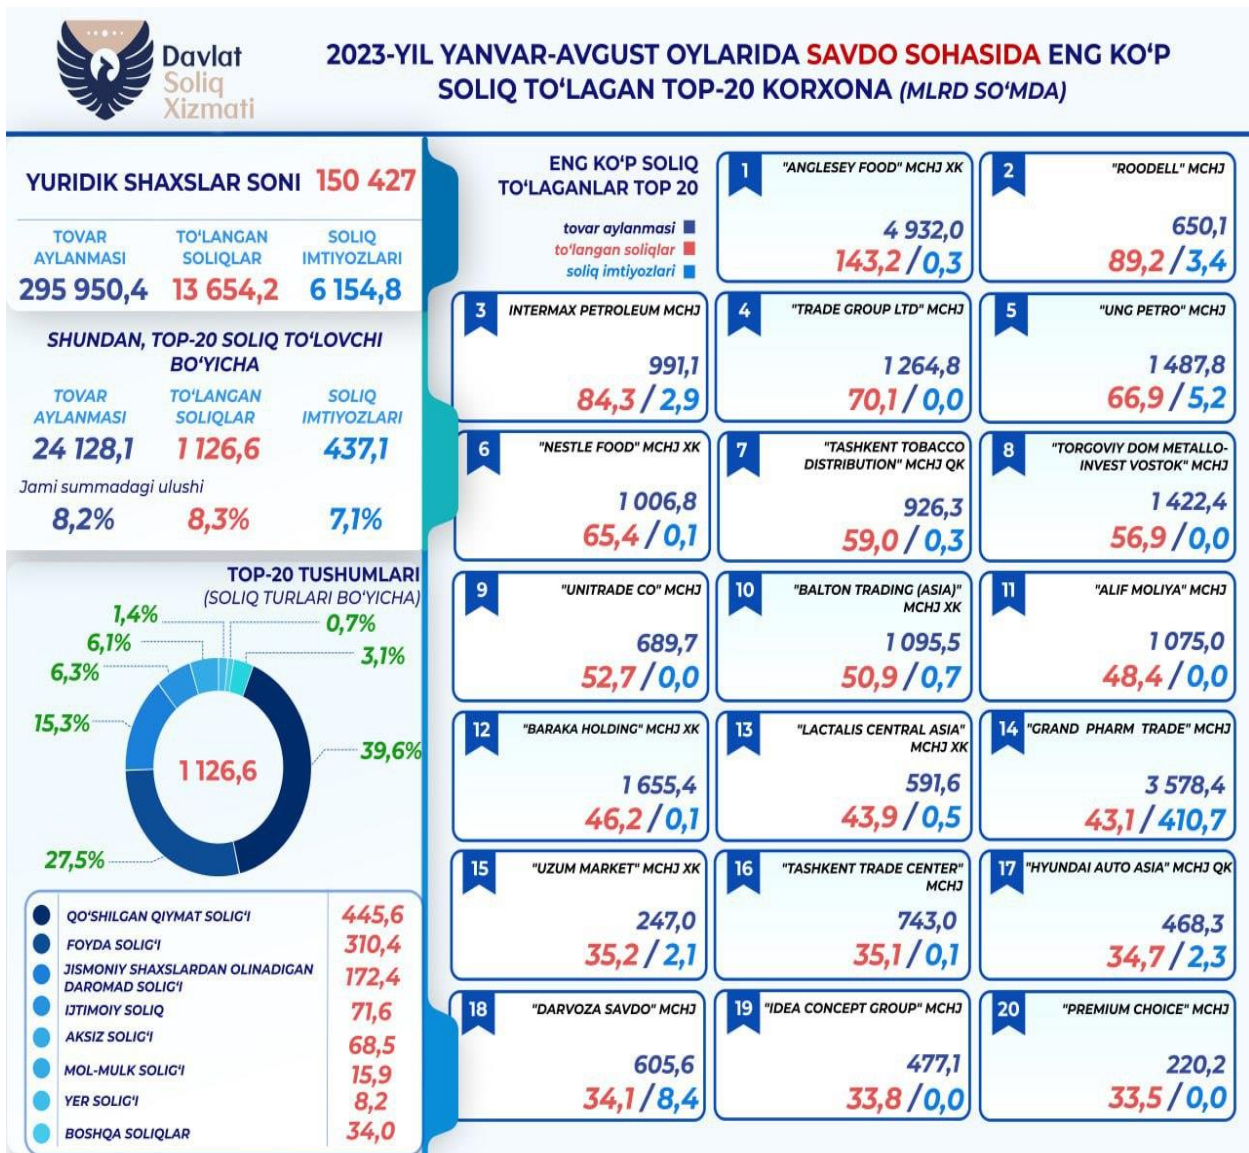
Davlat Soliq Xizmati

2023-YIL YANVAR-AVGUST OYLARIDA SAVDO SOHASIDA ENG KO'P SOLIQ TO'LAGAN TOP-20 KORXONA (MLRD SO'MDA)

YURIDIK SHAXSLAR SONI 150 427

| TOVAR AYLANMASI | TO'LANGAN SOLIQLAR | SOLIQ IMTIYOZLARI |
|---|---|---|
| 295 950,4 | 13 654,2 | 6 154,8 |

SHUNDAN, TOP-20 SOLIQ TO'LOVCHI BO'YICHA

| TOVAR AYLANMASI | TO'LANGAN SOLIQLAR | SOLIQ IMTIYOZLARI |
|---|---|---|
| 24 128,1 | 1 126,6 | 437,1 |

Jami summadagi ulushi
8,2% 8,3% 7,1%

TOP-20 TUSHUMLARI (SOLIQ TURLARI BO'YICHA)

1,4% 0,7% 6,1% 3,1% 6,3% 15,3% 39,6% 1 126,6 27,5%

| QO'SHILGAN QIYMAT SOLIG'I | 445,6 |
|---|---|
| FOYDA SOLIG'I | 310,4 |
| JISMONIY SHAXSLARDAN OLINADIGAN DAROMAD SOLIG'I | 172,4 |
| IJTIMOIY SOLIQ | 71,6 |
| AKSIZ SOLIG'I | 68,5 |
| MOL-MULK SOLIG'I | 15,9 |
| YER SOLIG'I | 8,2 |
| BOSHQA SOLIQLAR | 34,0 |

ENG KO'P SOLIQ TO'LAGANLAR TOP 20
tovar aylanmasi
to'langan soliqlar
soliq imtiyozlari

1 "ANGLESEY FOOD" MCHJ XK 4 932,0 143,2 / 0,3
2 "ROODELL" MCHJ 650,1 89,2 / 3,4
3 INTERMAX PETROLEUM MCHJ 991,1 84,3 / 2,9
4 "TRADE GROUP LTD" MCHJ 1 264,8 70,1 / 0,0
5 "UNG PETRO" MCHJ 1 487,8 66,9 / 5,2
6 "NESTLE FOOD" MCHJ XK 1 006,8 65,4 / 0,1
7 "TASHKENT TOBACCO DISTRIBUTION" MCHJ QK 926,3 59,0 / 0,3
8 "TORGOVIY DOM METALLO-INVEST VOSTOK" MCHJ 1 422,4 56,9 / 0,0
9 "UNITRADE CO" MCHJ 689,7 52,7 / 0,0
10 "BALTON TRADING (ASIA)" MCHJ XK 1 095,5 50,9 / 0,7
11 "ALIF MOLIYA" MCHJ 1 075,0 48,4 / 0,0
12 "BARAKA HOLDING" MCHJ XK 1 655,4 46,2 / 0,1
13 "LACTALIS CENTRAL ASIA" MCHJ XK 591,6 43,9 / 0,5
14 "GRAND PHARM TRADE" MCHJ 3 578,4 43,1 / 410,7
15 "UZUM MARKET" MCHJ XK 247,0 35,2 / 2,1
16 "TASHKENT TRADE CENTER" MCHJ 743,0 35,1 / 0,1
17 "HYUNDAI AUTO ASIA" MCHJ QK 468,3 34,7 / 2,3
18 "DARVOZA SAVDO" MCHJ 605,6 34,1 / 8,4
19 "IDEA CONCEPT GROUP" MCHJ 477,1 33,8 / 0,0
20 "PREMIUM CHOICE" MCHJ 220,2 33,5 / 0,0